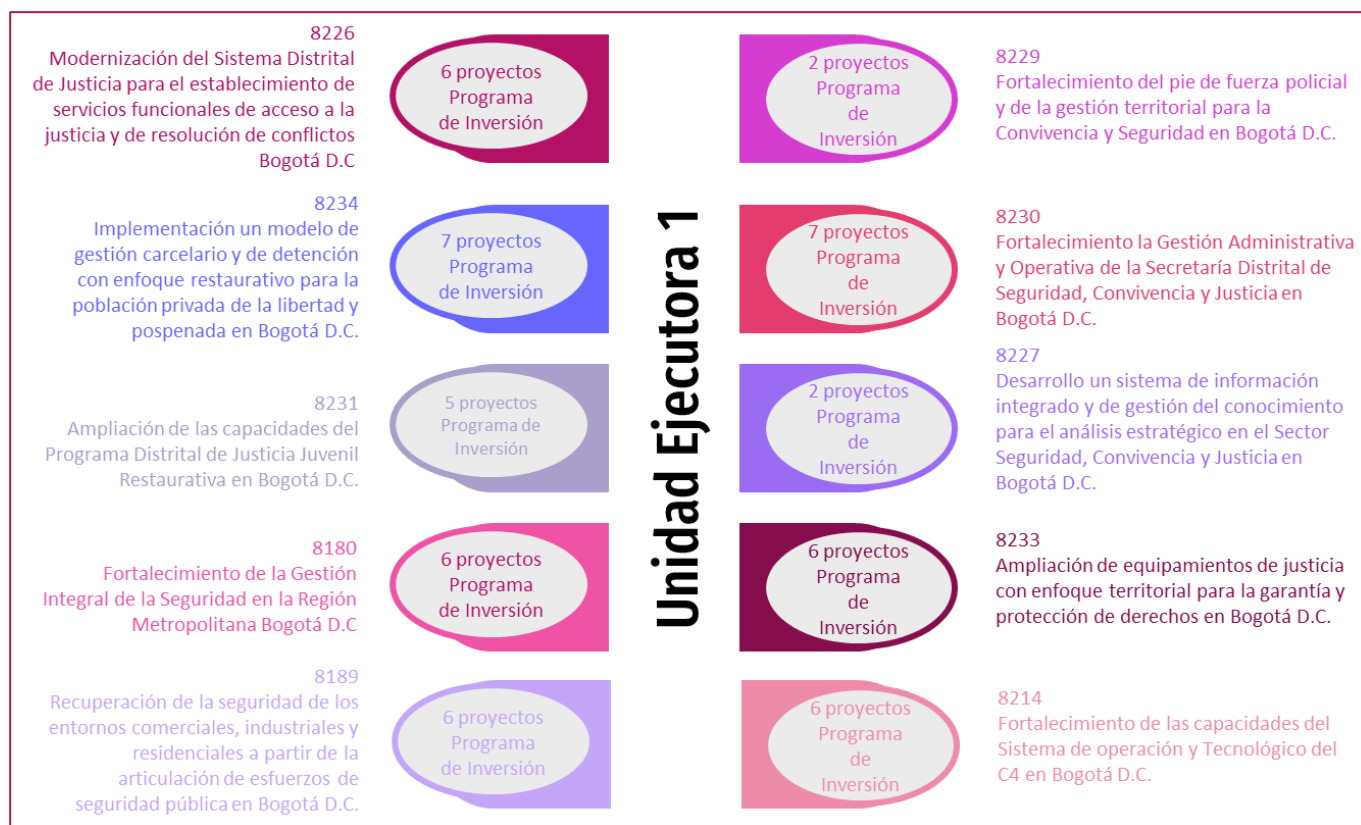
8226
Modernización del Sistema Distrital de Justicia para el establecimiento de servicios funcionales de acceso a la justicia y de resolución de conflictos Bogotá D.C

6 proyectos Programa de Inversión

8234
Implementación un modelo de gestión carcelario y de detención con enfoque restaurativo para la población privada de la libertad y pospenada en Bogotá D.C.

7 proyectos Programa de Inversión

8231
Ampliación de las capacidades del Programa Distrital de Justicia Juvenil Restaurativa en Bogotá D.C.

5 proyectos Programa de Inversión

8180
Fortalecimiento de la Gestión Integral de la Seguridad en la Región Metropolitana Bogotá D.C

6 proyectos Programa de Inversión

8189
Recuperación de la seguridad de los entornos comerciales, industriales y residenciales a partir de la articulación de esfuerzos de seguridad pública en Bogotá D.C.

6 proyectos Programa de Inversión

Unidad Ejecutora 1

2 proyectos Programa de Inversión

8229
Fortalecimiento del pie de fuerza policial y de la gestión territorial para la Convivencia y Seguridad en Bogotá D.C.

7 proyectos Programa de Inversión

8230
Fortalecimiento la Gestión Administrativa y Operativa de la Secretaría Distrital de Seguridad, Convivencia y Justicia en Bogotá D.C.

2 proyectos Programa de Inversión

8227
Desarrollo un sistema de información integrado y de gestión del conocimiento para el análisis estratégico en el Sector Seguridad, Convivencia y Justicia en Bogotá D.C.

6 proyectos Programa de Inversión

8233
Ampliación de equipamientos de justicia con enfoque territorial para la garantía y protección de derechos en Bogotá D.C.

6 proyectos Programa de Inversión

8214
Fortalecimiento de las capacidades del Sistema de operación y Tecnológico del C4 en Bogotá D.C.